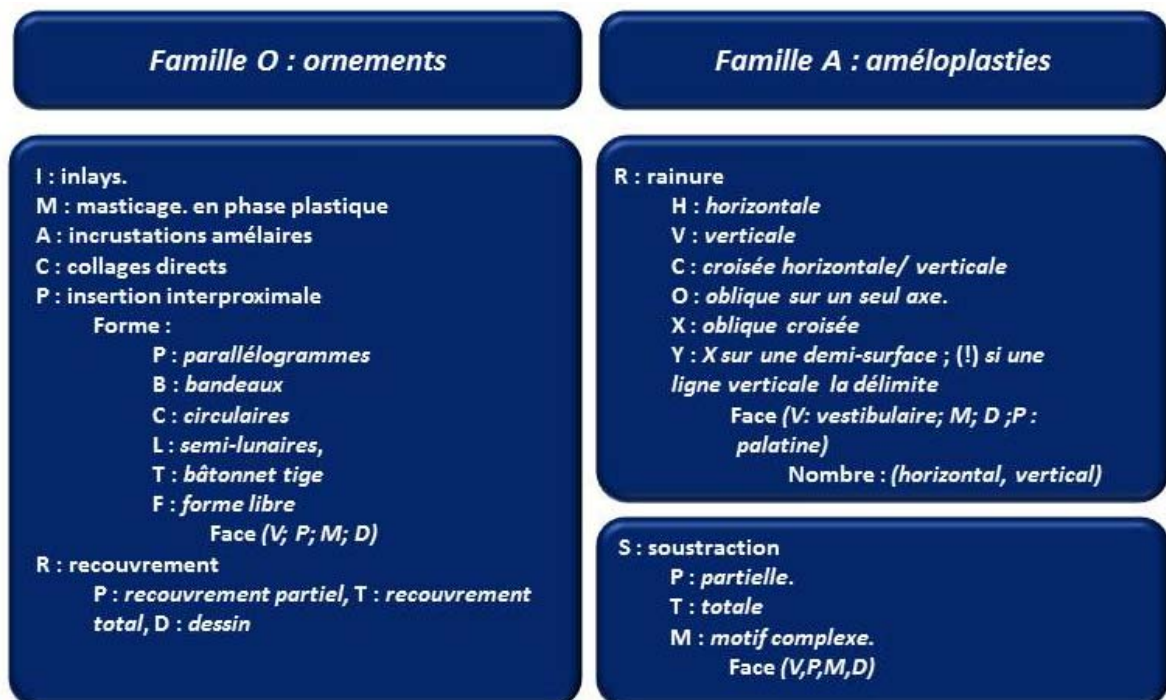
Famille O : ornements

I : inlays.
M : masticage. en phase plastique
A : incrustations amélaires
C : collages directs
P : insertion interproximale
Forme :
P : parallélogrammes
B : bandeaux
C : circulaires
L : semi-lunaires,
T : bâtonnet tige
F : forme libre
Face (V; P; M; D)
R : recouvrement
P : recouvrement partiel, T : recouvrement total, D : dessin

Famille A : améloplasties

R : rainure
H : horizontale
V : verticale
C : croisée horizontale/ verticale
O : oblique sur un seul axe.
X : oblique croisée
Y : X sur une demi-surface ; (!) si une ligne verticale la délimite
Face (V: vestibulaire; M; D ;P : palatine)
Nombre : (horizontal, vertical)

S : soustraction
P : partielle.
T : totale
M : motif complexe.
Face (V,P,M,D)